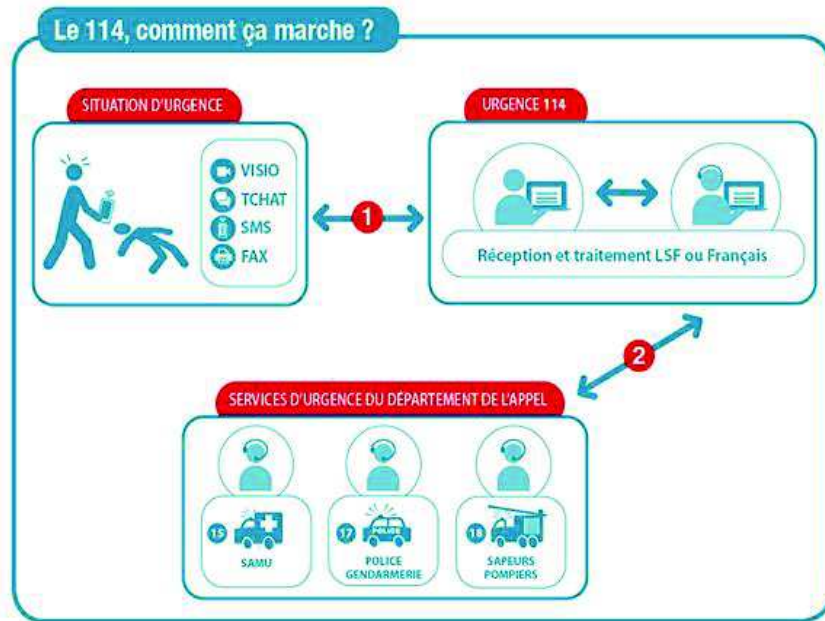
Le 114, comment ça marche ?

SITUATION D'URGENCE

VISIO
TCHAT
SMS
FAX

1

URGENCE 114

Réception et traitement LSF ou Français

2

SERVICES D'URGENCE DU DÉPARTEMENT DE L'APPEL

15
SAMU

17
POLICE
POLICE
GENDARMERIE

18
SAPEURS
POMPIERS